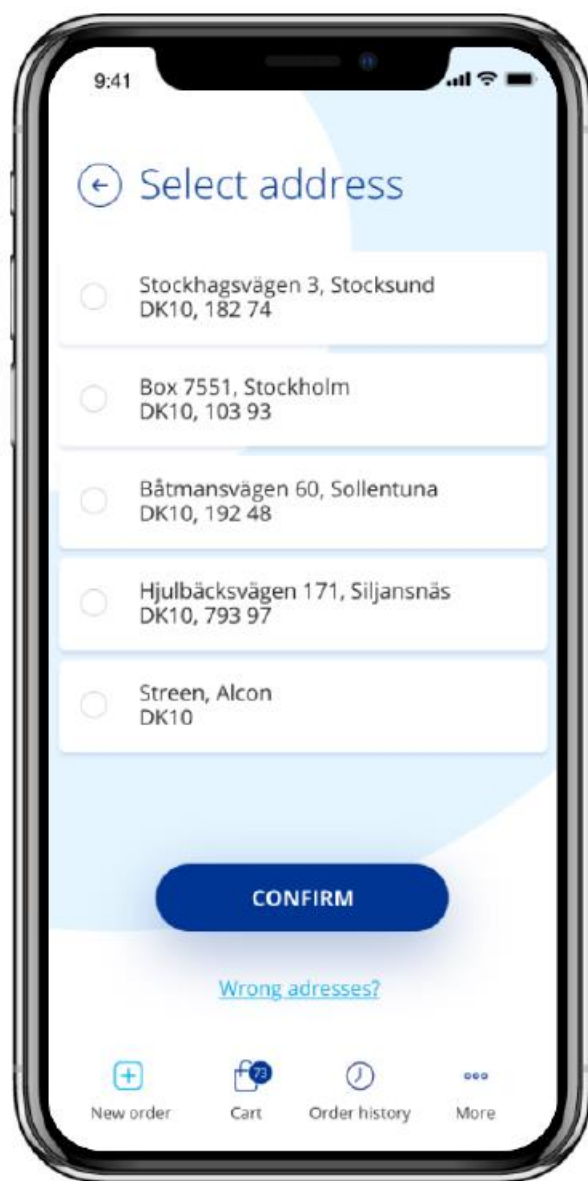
9:41

Select address

Stockhagsvägen 3, Stocksund
DK10, 182 74

Box 7551, Stockholm
DK10, 103 93

Båtmansvägen 60, Sollentuna
DK10, 192 48

Hjulbäcksvägen 171, Siljansnäs
DK10, 793 97

Streen, Alcon
DK10

CONFIRM

Wrong adresses?

New order
73
Cart
Order history
More